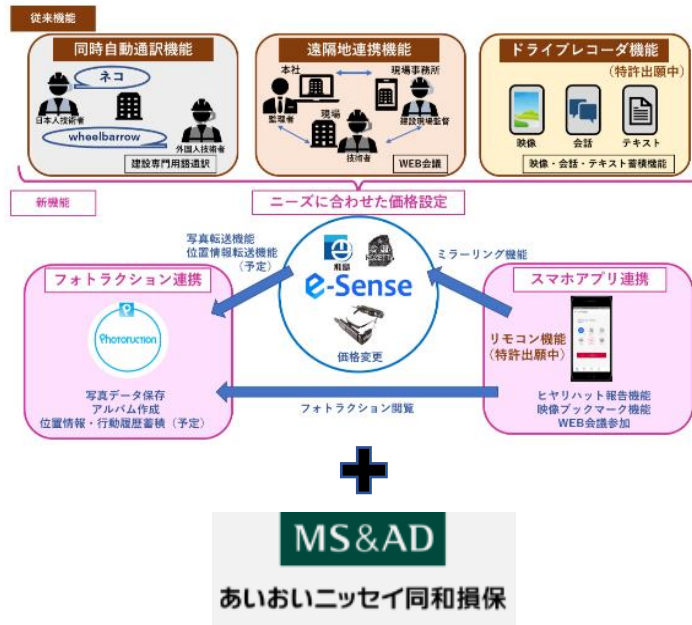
従来機能

同時自動通訳機能

ネコ

日本人技術者

wheelbarrow

外国人技術者

建設専門用語通訳

遠隔地連携機能

本社

現場事務所

監理者

現場

建設現場監督

技術者

WEB会議

ドライブレコーダ機能

（特許出願中）

映像

会話

テキスト

映像・会話・テキスト蓄積機能

新機能

ニーズに合わせた価格設定

写真転送機能
位置情報転送機能
（予定）

ミラーリング機能

フォトラクション連携

Photoruction

前田

e-Sense

価格変更

スマホアプリ連携

リモコン機能
（特許出願中）

写真データ保存
アルバム作成
位置情報・行動履歴蓄積（予定）

フォトラクション閲覧

ヒヤリハット報告機能
映像ブックマーク機能
WEB会議参加

MS&AD

あいおいニッセイ同和損保